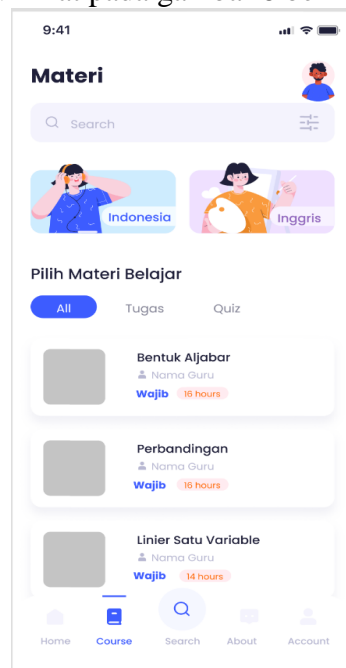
9:41

Materi

Search

Indonesia

Inggris

Pilih Materi Belajar

All Tugas Quiz

Bentuk Aljabar
Nama Guru
Wajib 16 hours

Perbandingan
Nama Guru
Wajib 16 hours

Linier Satu Variable
Nama Guru
Wajib 14 hours

Home Course Search About Account